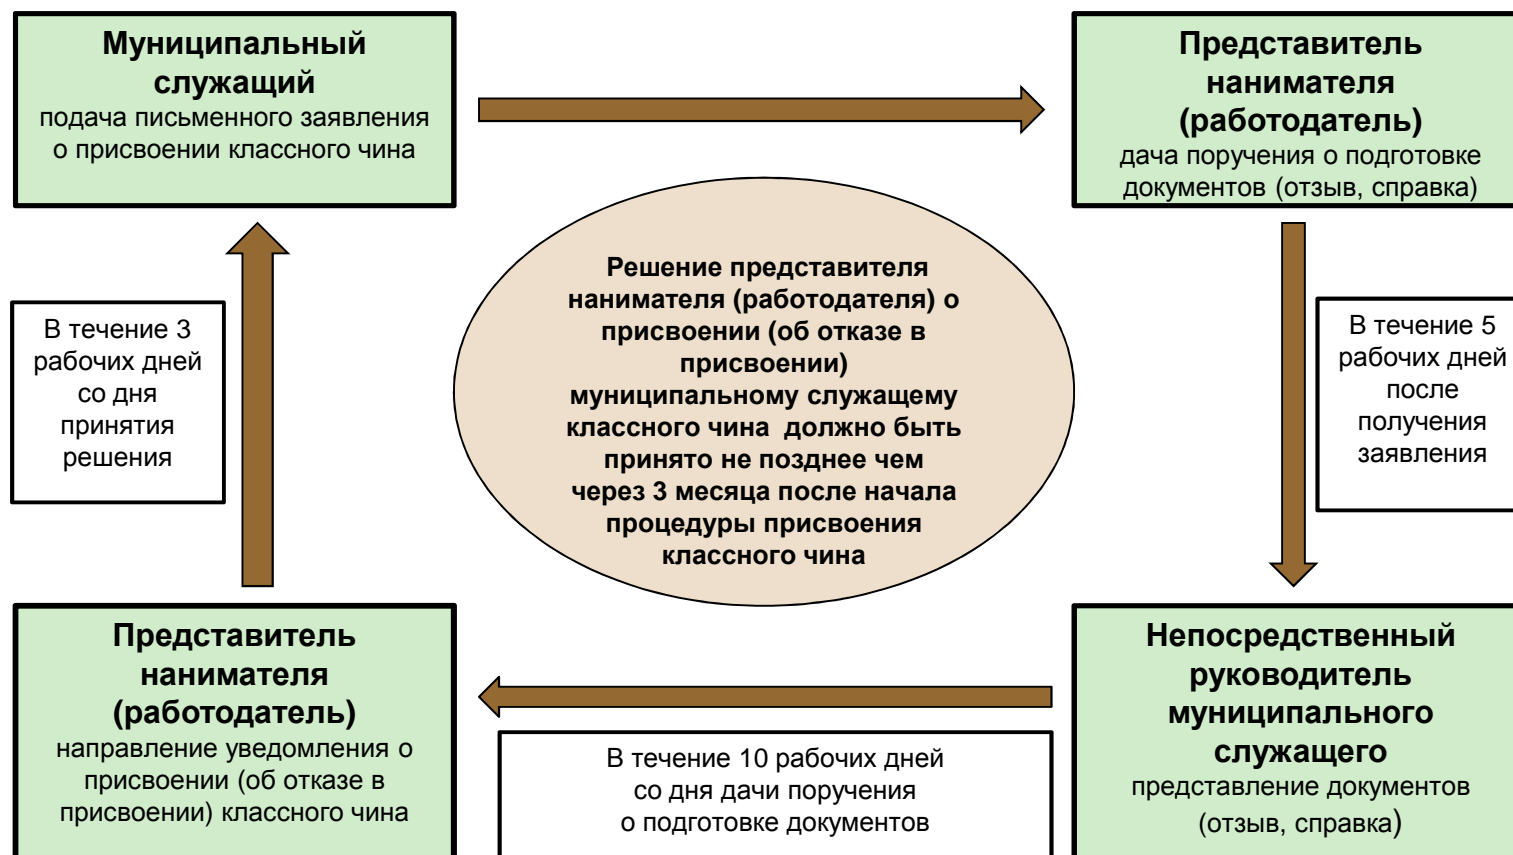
Муниципальный служащий
подача письменного заявления о присвоении классного чина

Представитель нанимателя (работодатель)
дача поручения о подготовке документов (отзыв, справка)

Решение представителя нанимателя (работодателя) о присвоении (об отказе в присвоении) муниципальному служащему классного чина должно быть принято не позднее чем через 3 месяца после начала процедуры присвоения классного чина

В течение 3 рабочих дней со дня принятия решения

В течение 5 рабочих дней после получения заявления

Представитель нанимателя (работодатель)
направление уведомления о присвоении (об отказе в присвоении) классного чина

В течение 10 рабочих дней со дня дачи поручения о подготовке документов

Непосредственный руководитель муниципального служащего
представление документов (отзыв, справка)